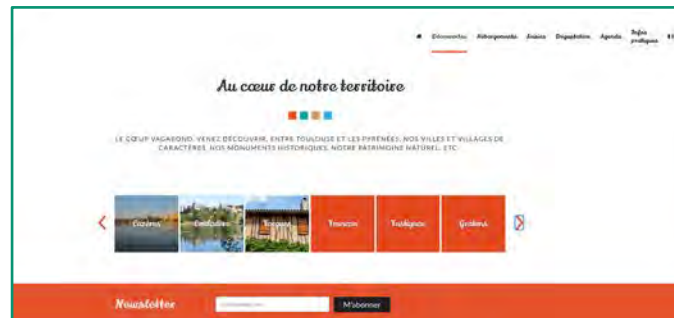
Découvertes Hébergements Saveurs Dégustation Agenda Infos pratiques

Au cœur de notre territoire

LE CŒUR VAGABOND, VENEZ DÉCOUVRIR, ENTRE TOULOUSE ET LES PYRÉNÉES, NOS VILLES ET VILLAGES DE CARACTÈRES, NOS MONUMENTS HISTORIQUES, NOTRE PATRIMOINE NATUREL, ETC.

Cazères
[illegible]
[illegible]
Touraine
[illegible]
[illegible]

Newsletter
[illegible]
M'abonner